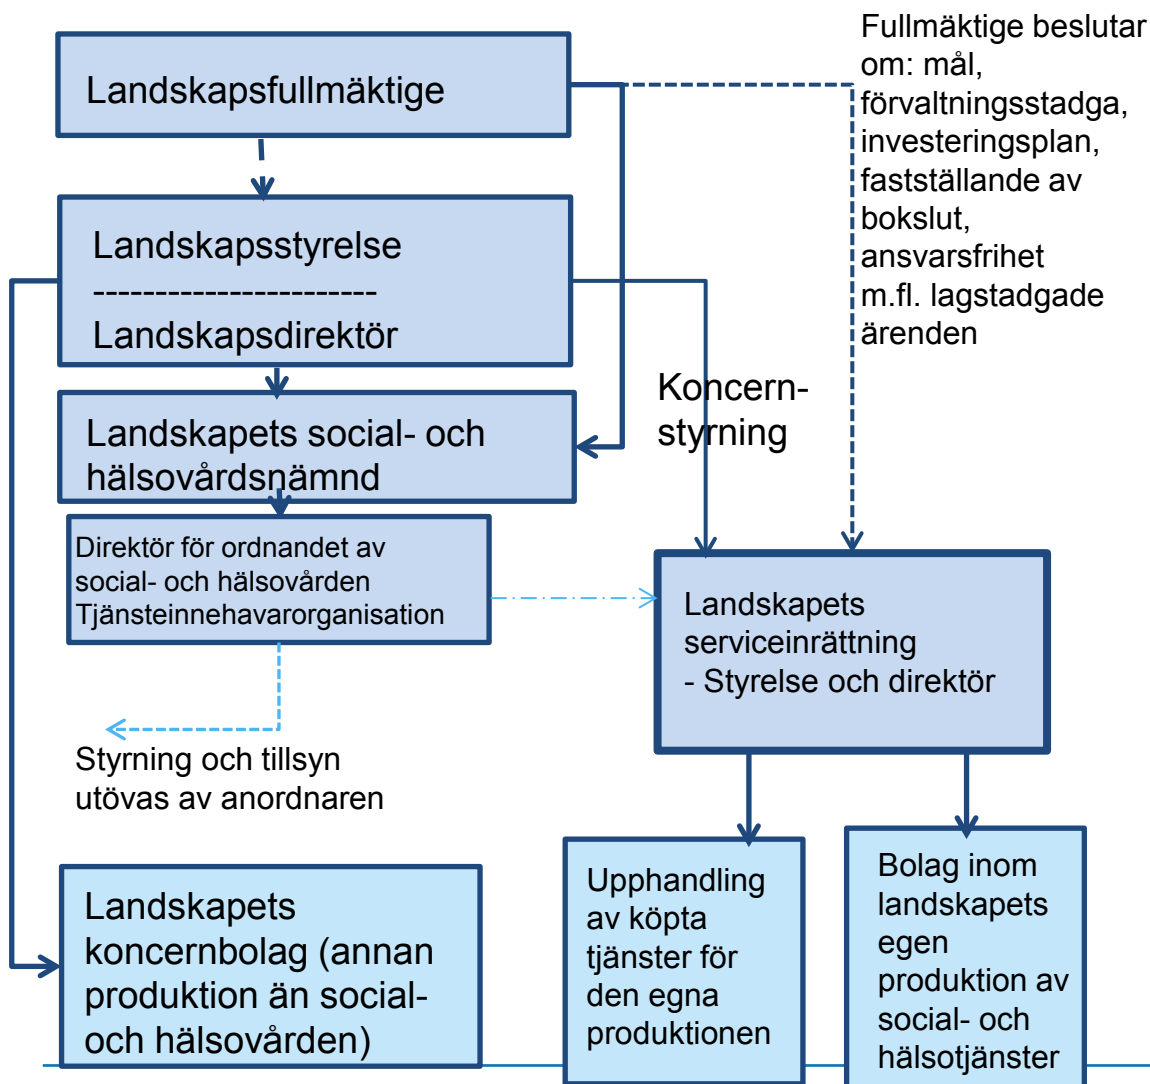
Landskapsfullmäktige

Fullmäktige beslutar om: mål, förvaltningsstadga, investeringsplan, fastställande av bokslut, ansvarsfrihet m.fl. lagstadgade ärenden

Landskapsstyrelse
-----------------------
Landskapsdirektör

Landskapets social- och hälsovårdsnämnd

Koncern-styrning

Direktör för ordnandet av social- och hälsovården Tjänsteinnehavarorganisation

Landskapets serviceinrättning
- Styrelse och direktör

Styrning och tillsyn utövas av anordnaren

Landskapets koncernbolag (annan produktion än social- och hälsovården)

Upphandling av köpta tjänster för den egna produktionen

Bolag inom landskapets egen produktion av social- och hälsotjänster